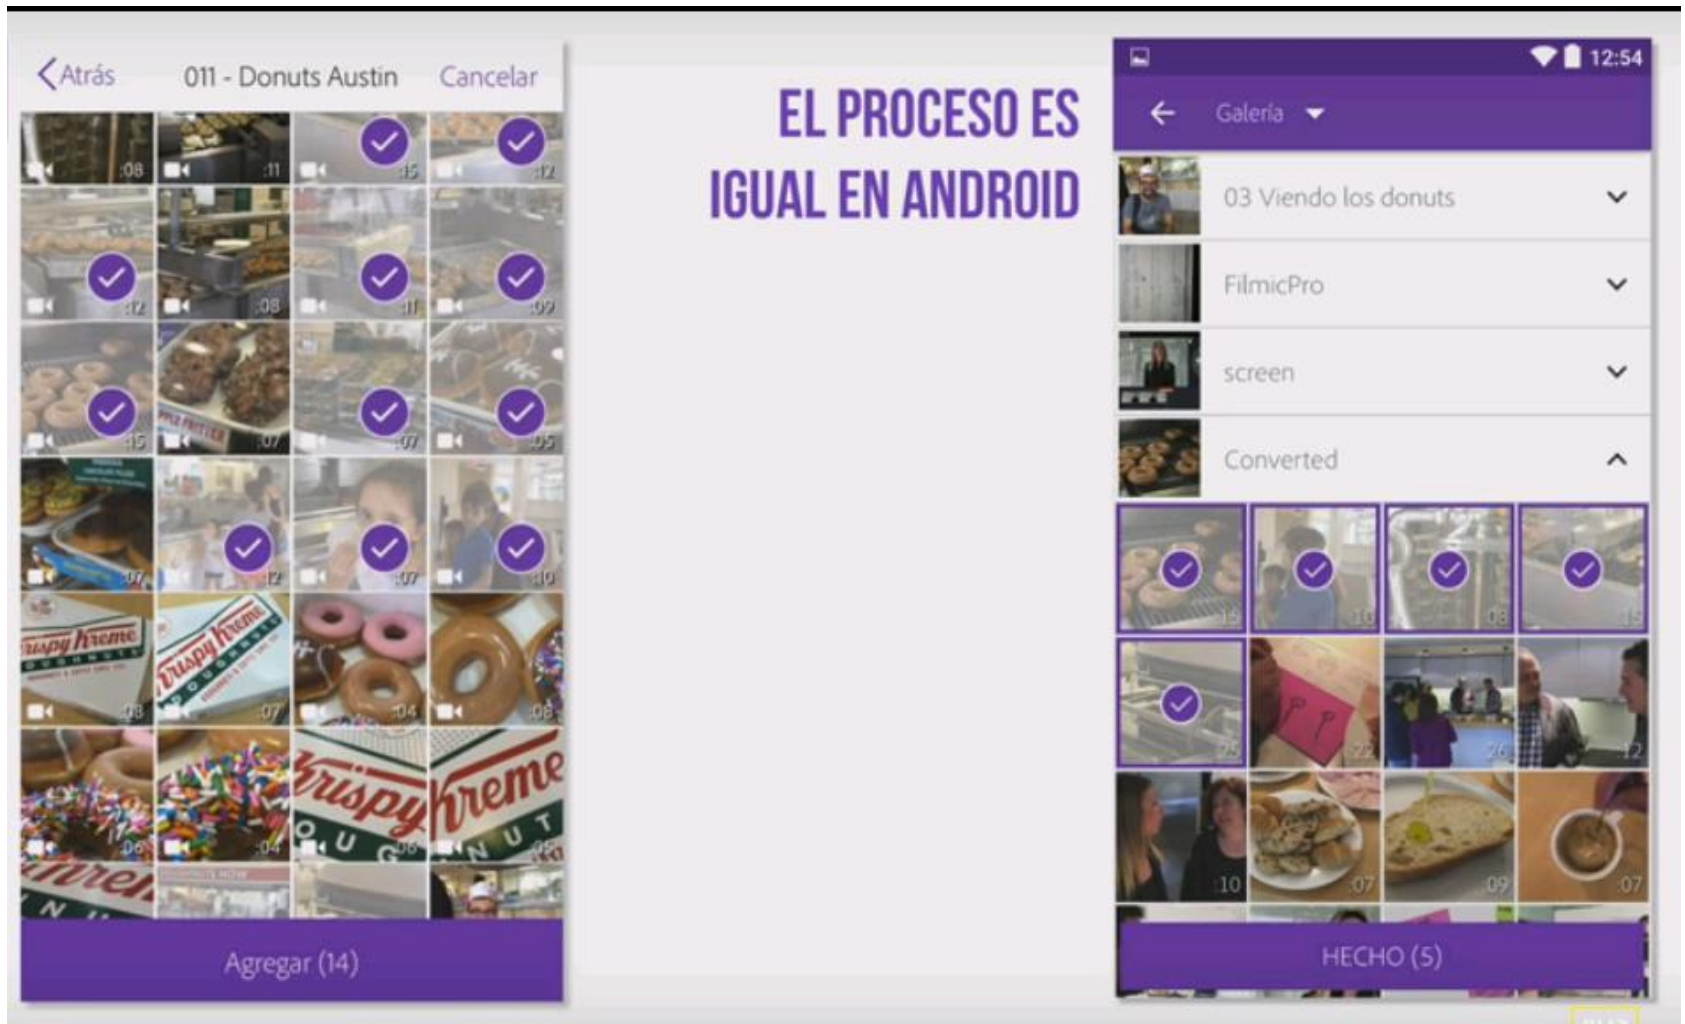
Atrás 011 - Donuts Austin Cancelar

:08 :11 :15 :12
:12 :08 :11 :09
:15 :07 :07 :05
:07 :12 :07 :10
:08 :07 :04 :08
:06 :04 :08 :05

Agregar (14)

EL PROCESO ES IGUAL EN ANDROID

12:54

Galería

03 Viendo los donuts

FilmicPro

screen

Converted

:15 :10 :08 :15
:25 :22 :26 :12
:10 :07 :09 :07

HECHO (5)